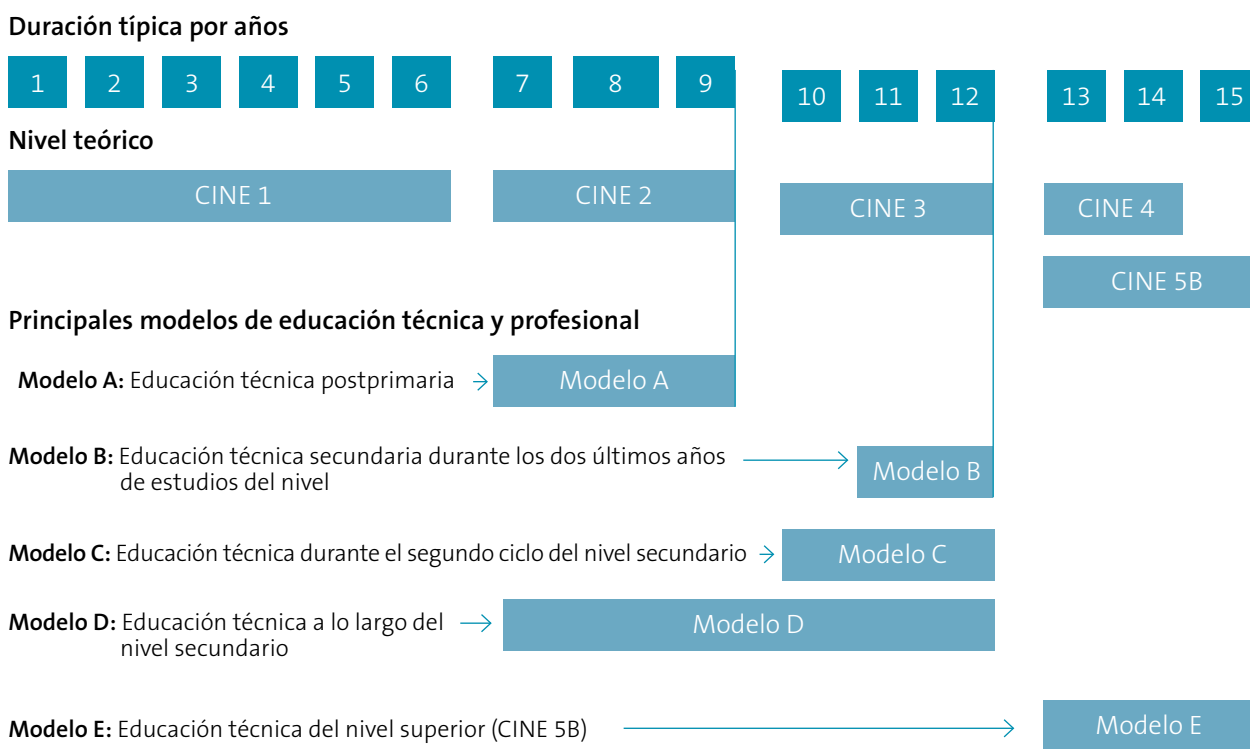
Duración típica por años

1 2 3 4 5 6 7 8 9 10 11 12 13 14 15

Nivel teórico

CINE 1

CINE 2

CINE 3

CINE 4

CINE 5B

Principales modelos de educación técnica y profesional

Modelo A: Educación técnica postprimaria

Modelo A

Modelo B: Educación técnica secundaria durante los dos últimos años de estudios del nivel

Modelo B

Modelo C: Educación técnica durante el segundo ciclo del nivel secundario

Modelo C

Modelo D: Educación técnica a lo largo del nivel secundario

Modelo D

Modelo E: Educación técnica del nivel superior (CINE 5B)

Modelo E